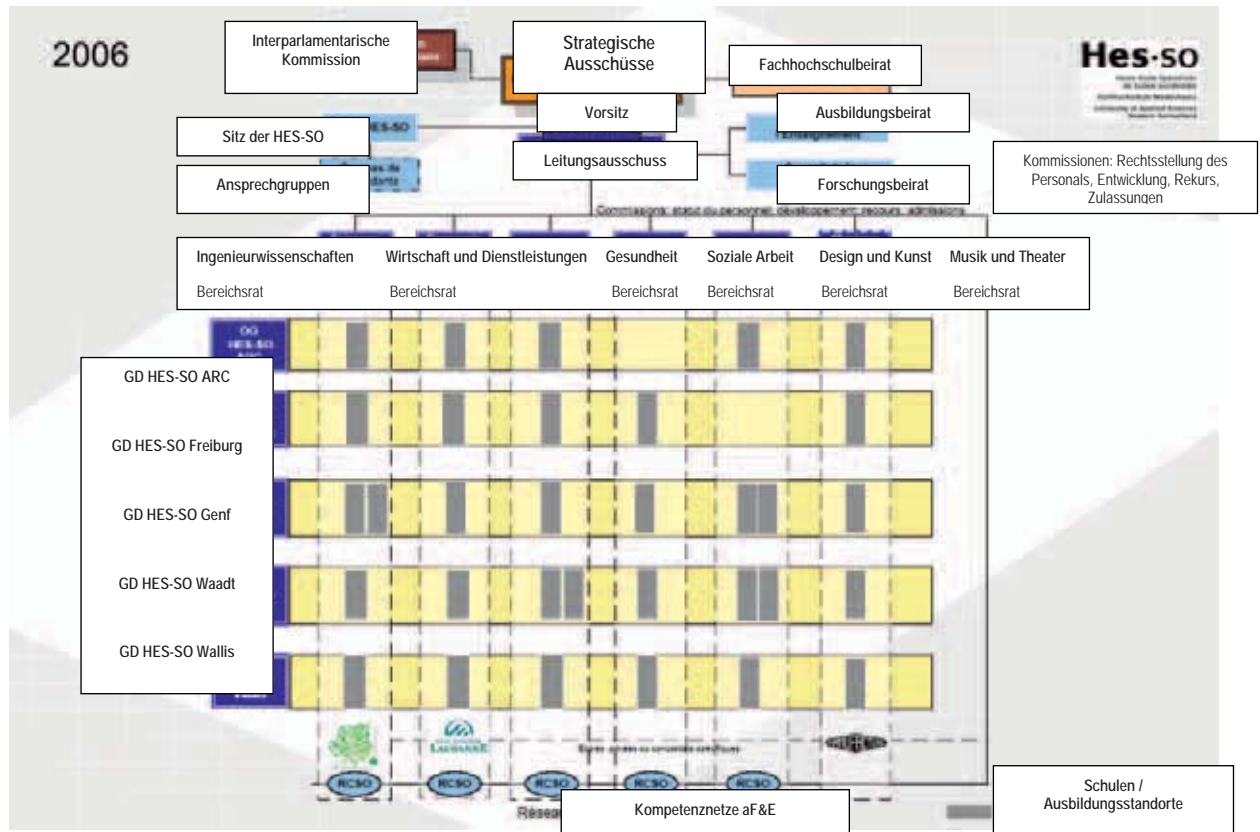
2006

Interparlamentarische Kommission

Strategische Ausschüsse

Fachhochschulbeirat

Hes·so

Vorsitz

Ausbildungsbeirat

Sitz der HES-SO

Leitungsausschuss

Kommissionen: Rechtsstellung des Personals, Entwicklung, Rekurs, Zulassungen

Ansprechgruppen

Forschungsbeirat

Commissions: statut du personnel, développement, recours, admissions

Ingenieurwissenschaften
Bereichsrat

Wirtschaft und Dienstleistungen
Bereichsrat

Gesundheit
Bereichsrat

Soziale Arbeit
Bereichsrat

Design und Kunst
Bereichsrat

Musik und Theater
Bereichsrat

GD HES-SO ARC

GD HES-SO Freiburg

GD HES-SO Genf

GD HES-SO Waadt

GD HES-SO Wallis

RCSO RCSO RCSO RCSO RCSO

Schulen / Ausbildungsstandorte

Kompetenznetze aF&E

Résea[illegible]